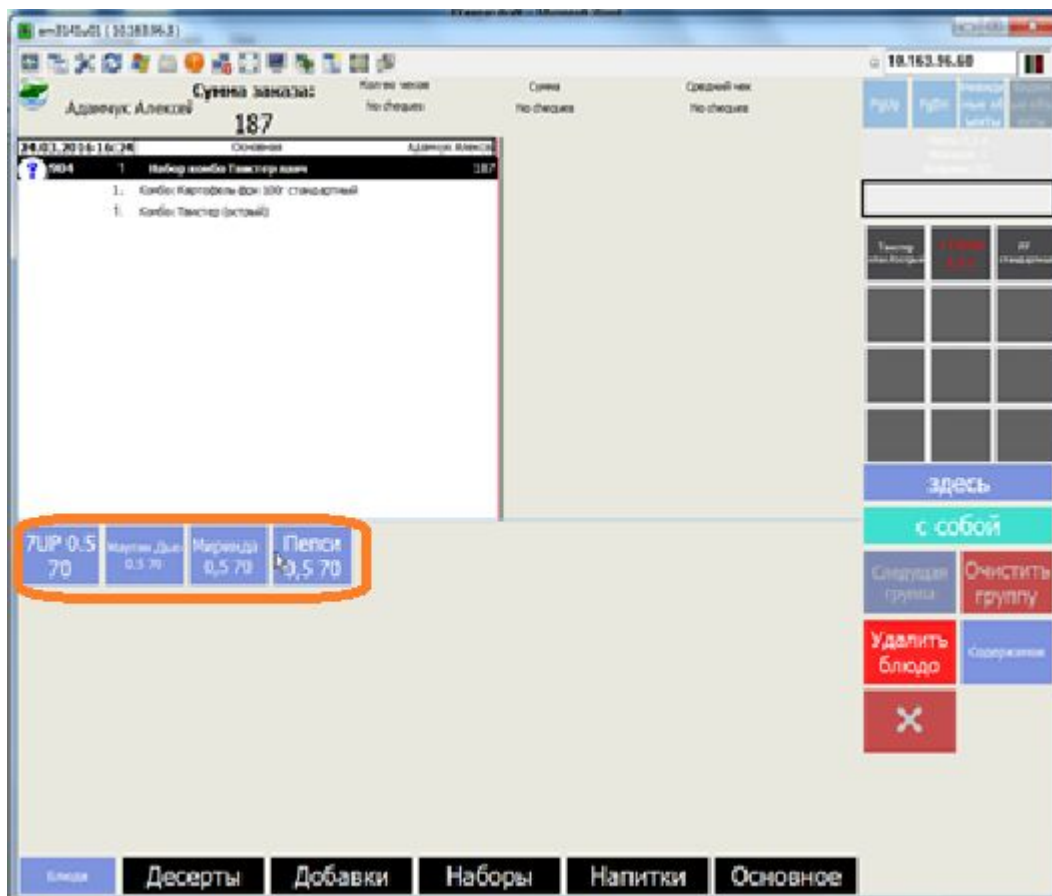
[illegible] ( 10.183.96.8 )

10.163.96.60

Адамчук Алексей

Сумма заказа:
187

Кол-во чеков
No cheques

Сумма
No cheques

Средний чек
No cheques

Руру
Руфи

24.03.2016 16:24 Основная Адамчук Алексей
904 1 Набор комбо Твистер комбо 187
1. Комбо Картофель фри 100г стандартный
1. Комбо Твистер (острый)

здесь

с собой

Следущая группа

Очистить группу

Удалить блюдо

Содержимое

7UP 0.5 70

Маунтин Дью 0.5 70

Миринда 0,5 70

Пепси 0,5 70

Блюда

Десерты

Добавки

Наборы

Напитки

Основное